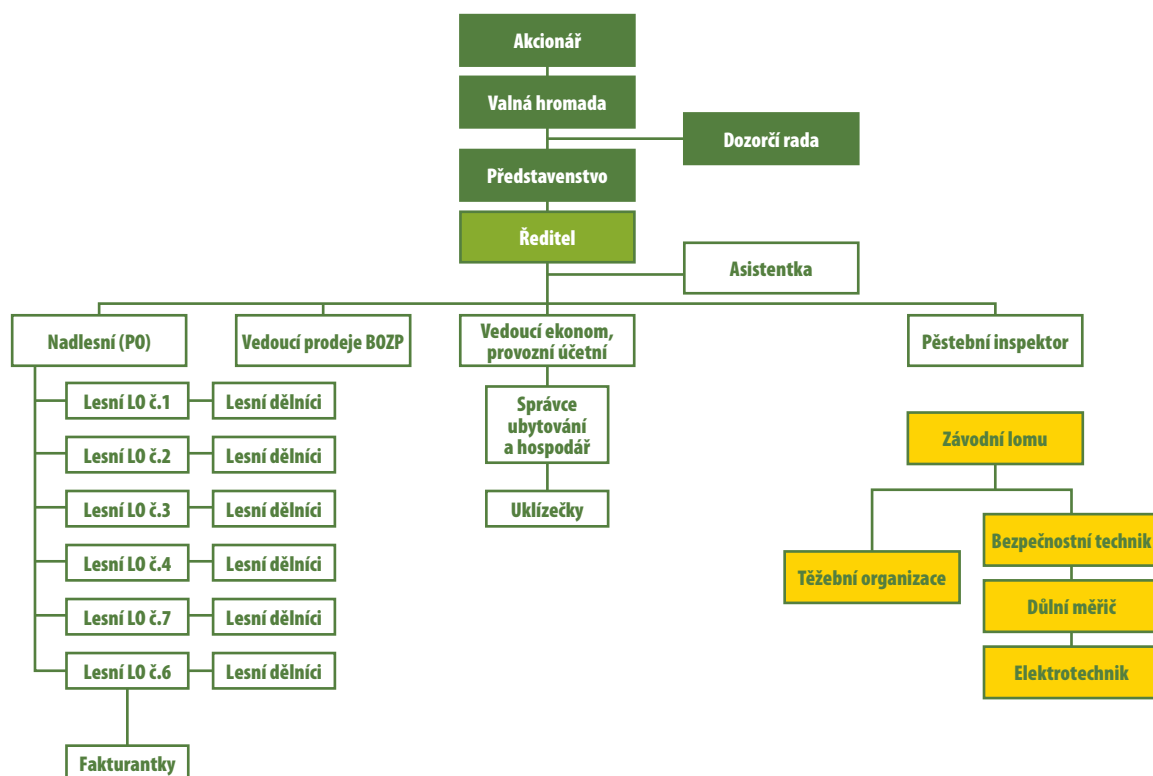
Akcionář

Valná hromada

Dozorčí rada

Představenstvo

Ředitel

Asistentka

Nadlesní (PO)

Vedoucí prodeje BOZP

Vedoucí ekonom, provozní účetní

Pěstební inspektor

Lesní LO č.1

Lesní dělníci

Lesní LO č.2

Lesní dělníci

Lesní LO č.3

Lesní dělníci

Lesní LO č.4

Lesní dělníci

Lesní LO č.7

Lesní dělníci

Lesní LO č.6

Lesní dělníci

Fakturantky

Správce ubytování a hospodář

Uklízečky

Závodní lomu

Těžební organizace

Bezpečnostní technik

Důlní měřič

Elektrotechnik